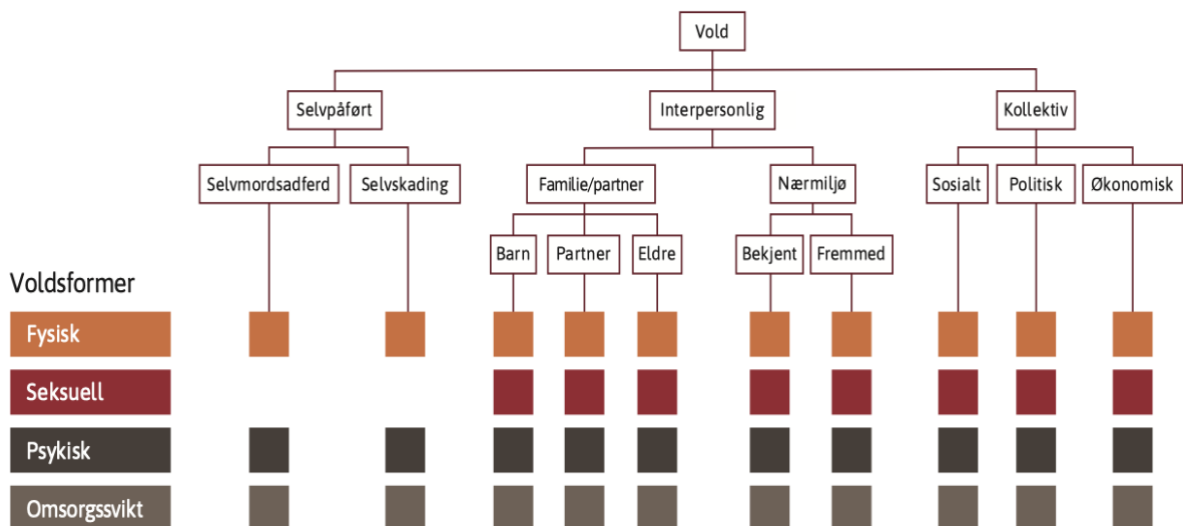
Vold

Selvpåført

Interpersonlig

Kollektiv

Selvmordsadferd

Selvskading

Familie/partner

Nærmiljø

Sosialt

Politisk

Økonomisk

Barn

Partner

Eldre

Bekjent

Fremmed

Voldsformer

Fysisk

Seksuell

Psykisk

Omsorgssvikt